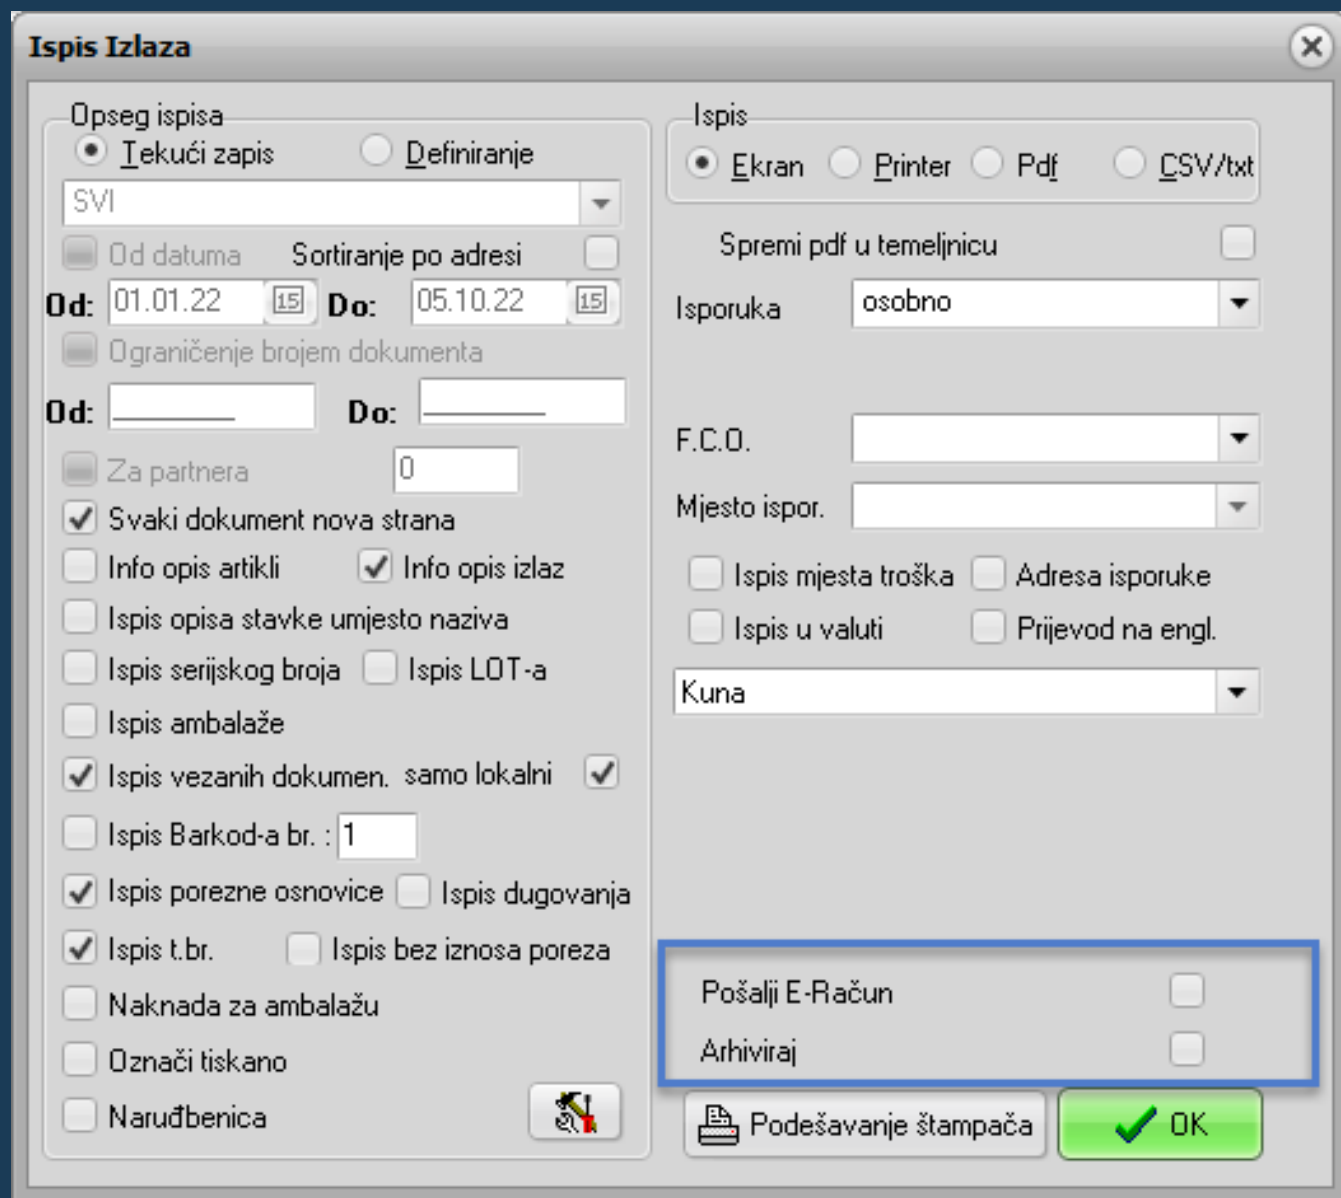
Ispis Izlaza

Opseg ispisa
Tekući zapis
Definiranje
SVI
Od datuma
Sortiranje po adresi
Od: 01.01.22
Do: 05.10.22
Ograničenje brojem dokumenta
Od:
Do:
Za partnera
0
Svaki dokument nova strana
Info opis artikli
Info opis izlaz
Ispis opisa stavke umjesto naziva
Ispis serijskog broja
Ispis LOT-a
Ispis ambalaže
Ispis vezanih dokumen.
samo lokalni
Ispis Barkod-a br. :
1
Ispis porezne osnovice
Ispis dugovanja
Ispis t.br.
Ispis bez iznosa poreza
Naknada za ambalažu
Označi tiskano
Narudbenica

Ispis
Ekran
Printer
Pdf
CSV/txt
Spremi pdf u temeljnicu
Isporuka
osobno
F.C.O.
Mjesto ispor.
Ispis mjesta troška
Adresa isporuke
Ispis u valuti
Prijevod na engl.
Kuna
Pošalji E-Račun
Arhiviraj
Podešavanje štampača
OK